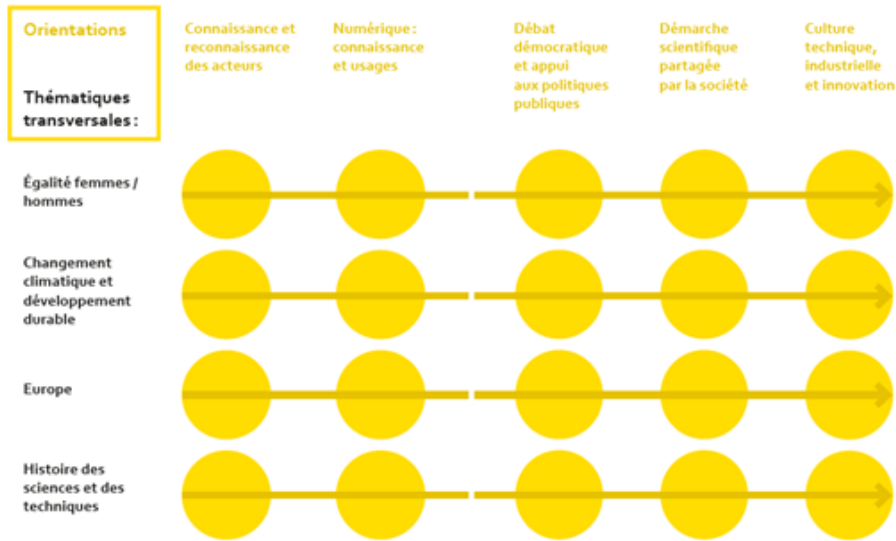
Orientations

Thématiques transversales :

Connaissance et reconnaissance des acteurs

Numérique : connaissance et usages

Débat démocratique et appui aux politiques publiques

Démarche scientifique partagée par la société

Culture technique, industrielle et innovation

Égalité femmes / hommes

Changement climatique et développement durable

Europe

Histoire des sciences et des techniques